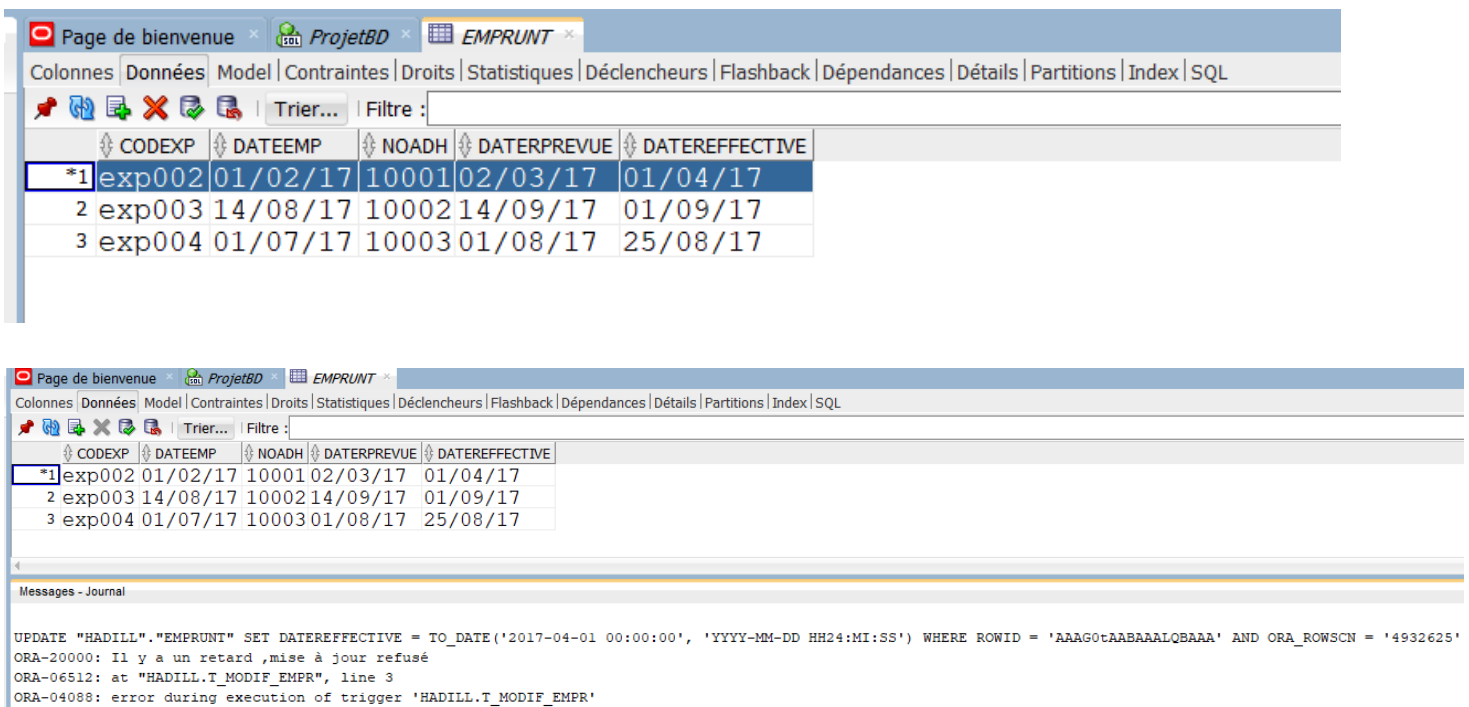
Page de bienvenue × ProjetBD × EMPRUNT ×

Colonnes | Données | Model | Contraintes | Droits | Statistiques | Déclencheurs | Flashback | Dépendances | Détails | Partitions | Index | SQL

Trier... | Filtre :

| | CODEXP | DATEEMP | NOADH | DATERPREVUE | DATEREFFECTIVE |
|---|---|---|---|---|---|
| *1 | exp002 | 01/02/17 | 10001 | 02/03/17 | 01/04/17 |
| 2 | exp003 | 14/08/17 | 10002 | 14/09/17 | 01/09/17 |
| 3 | exp004 | 01/07/17 | 10003 | 01/08/17 | 25/08/17 |

Page de bienvenue × ProjetBD × EMPRUNT ×

Colonnes | Données | Model | Contraintes | Droits | Statistiques | Déclencheurs | Flashback | Dépendances | Détails | Partitions | Index | SQL

Trier... | Filtre :

| | CODEXP | DATEEMP | NOADH | DATERPREVUE | DATEREFFECTIVE |
|---|---|---|---|---|---|
| *1 | exp002 | 01/02/17 | 10001 | 02/03/17 | 01/04/17 |
| 2 | exp003 | 14/08/17 | 10002 | 14/09/17 | 01/09/17 |
| 3 | exp004 | 01/07/17 | 10003 | 01/08/17 | 25/08/17 |

Messages - Journal

UPDATE "HADILL"."EMPRUNT" SET DATEREFFECTIVE = TO_DATE('2017-04-01 00:00:00', 'YYYY-MM-DD HH24:MI:SS') WHERE ROWID = 'AAAG0tAABAAALQBAAA' AND ORA_ROWSCN = '4932625'
ORA-20000: Il y a un retard ,mise à jour refusé
ORA-06512: at "HADILL.T_MODIF_EMPR", line 3
ORA-04088: error during execution of trigger 'HADILL.T_MODIF_EMPR'